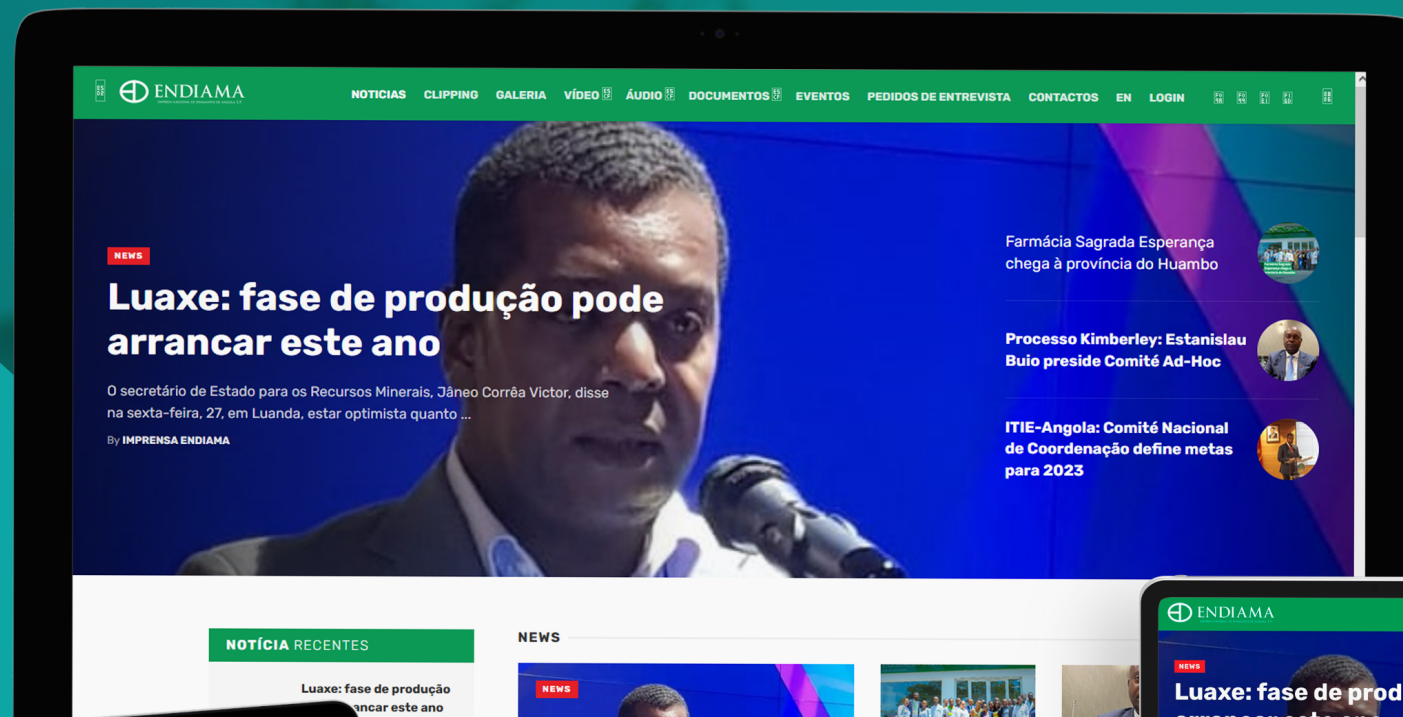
ENDIAMA

NOTICIAS CLIPPING GALERIA VÍDEO ÁUDIO DOCUMENTOS EVENTOS PEDIDOS DE ENTREVISTA CONTACTOS EN LOGIN

NEWS

Luaxe: fase de produção pode arrancar este ano

O secretário de Estado para os Recursos Minerais, Jâneo Corrêa Victor, disse na sexta-feira, 27, em Luanda, estar optimista quanto ...

By IMPRENSA ENDIAMA

Farmácia Sagrada Esperança chega à província do Huambo

Processo Kimberley: Estanislau Buio preside Comité Ad-Hoc

ITIE-Angola: Comité Nacional de Coordenação define metas para 2023

NOTÍCIA RECENTES

Luaxe: fase de produção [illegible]ancar este ano

NEWS

NEWS

ENDIAMA

NEWS

Luaxe: fase de prod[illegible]